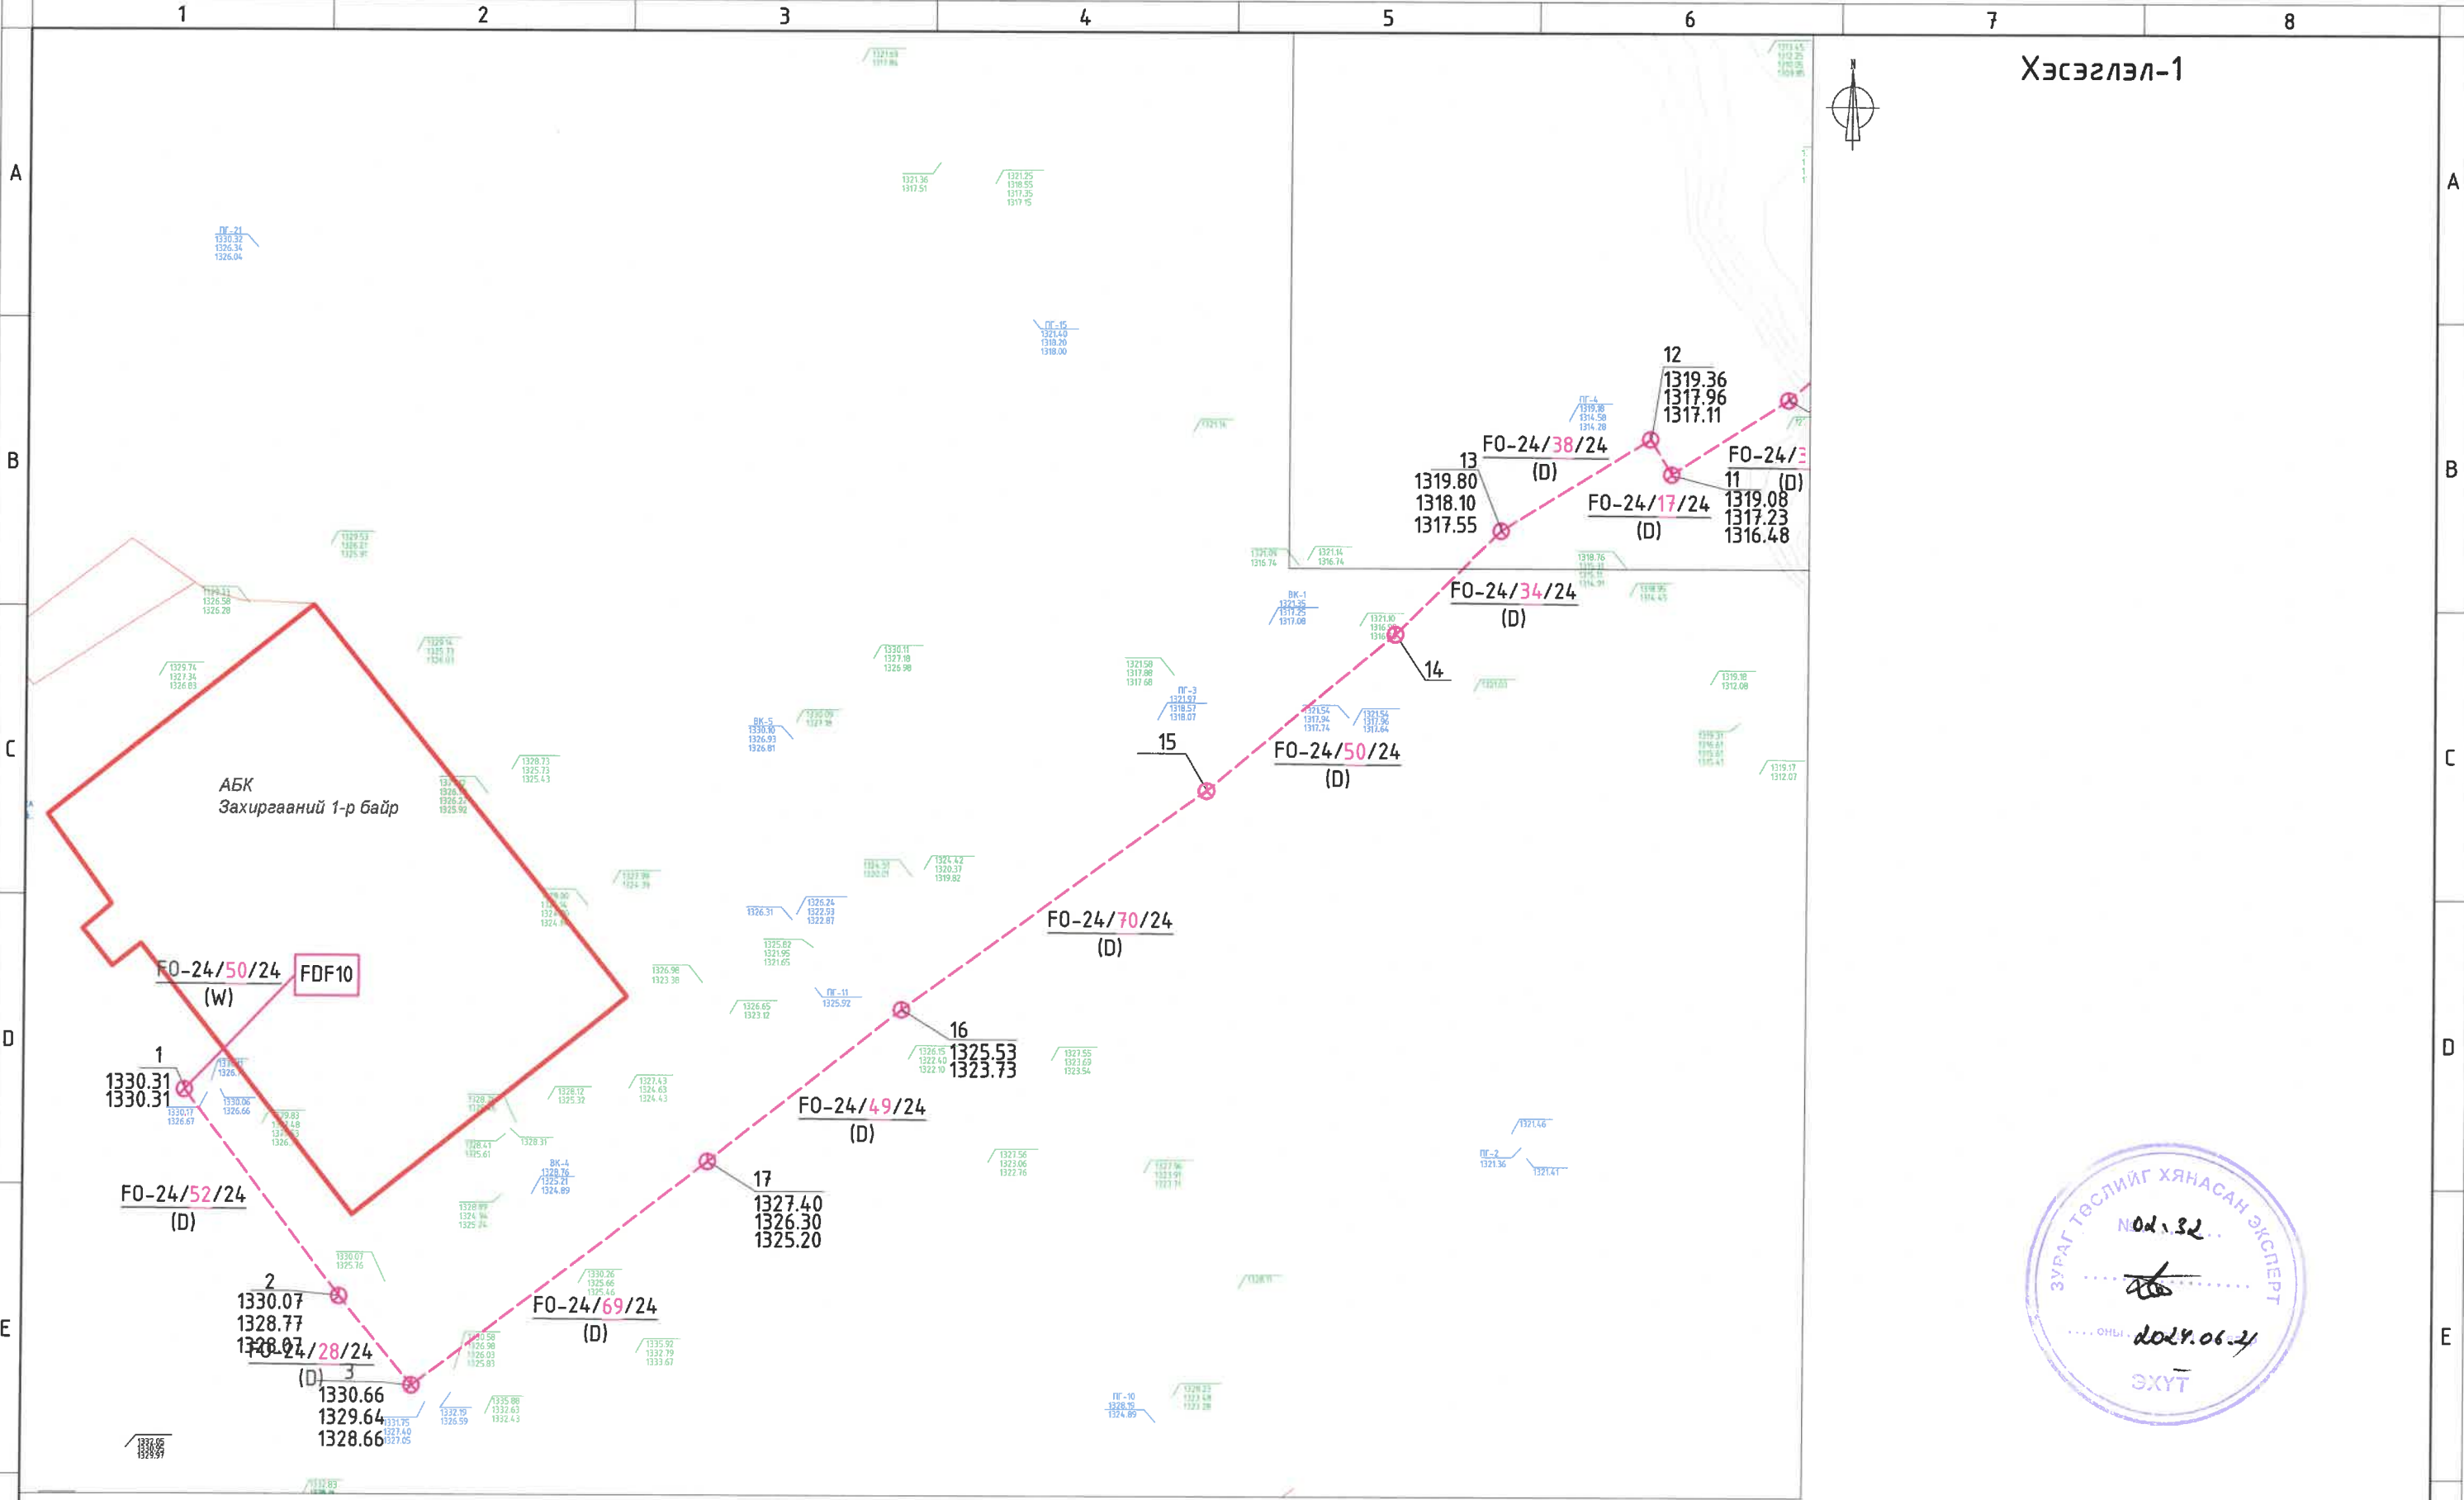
1 2 3 4 5 6 7 8

Хэсэглэл-1

A B C D E

ПГ-21
1330.32
1326.34
1326.04

ПГ-15
1321.40
1318.20
1318.00

12
1319.36
1317.96
1317.11

FO-24/38/24
(D)

13
1319.80
1318.10
1317.55

FO-24/3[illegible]
11 (D)
1319.08
1317.23
1316.48

FO-24/17/24
(D)

FO-24/34/24
(D)

ВК-1

14

ПГ-3

15

FO-24/50/24
(D)

ВК-5

АБК
Захиргааний 1-р байр

FO-24/70/24
(D)

FO-24/50/24
(W)

FDF10

16
1325.53
1323.73

ПГ-11

1
1330.31
1330.31

FO-24/49/24
(D)

ВК-4

17
1327.40
1326.30
1325.20

ПГ-2

FO-24/52/24
(D)

2
1330.07
1328.77
1328.07

FO-24/69/24
(D)

FO-24/28/24
(D)

3
1330.66
1329.64
1328.66

ПГ-10

ЗУРАГ ТӨСЛИЙГ ХЯНАСАН ЭКСПЕРТ
№ 02.32
ОНЫ 2024.06.24
ЭХҮТ